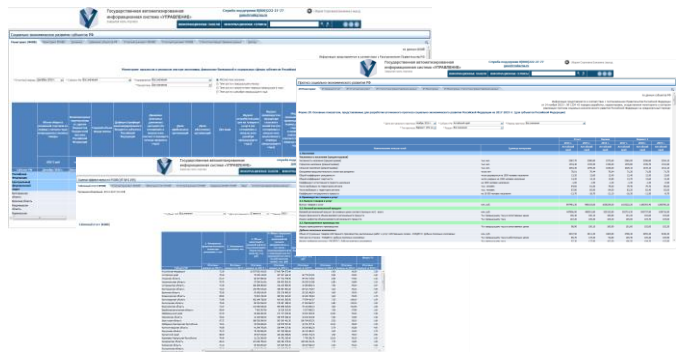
Государственная автоматизированная информационная система «УПРАВЛЕНИЕ»

Сводные показатели развития субъектов РФ

Государственная автоматизированная информационная система «УПРАВЛЕНИЕ»

Государственная автоматизированная информационная система «УПРАВЛЕНИЕ»

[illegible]